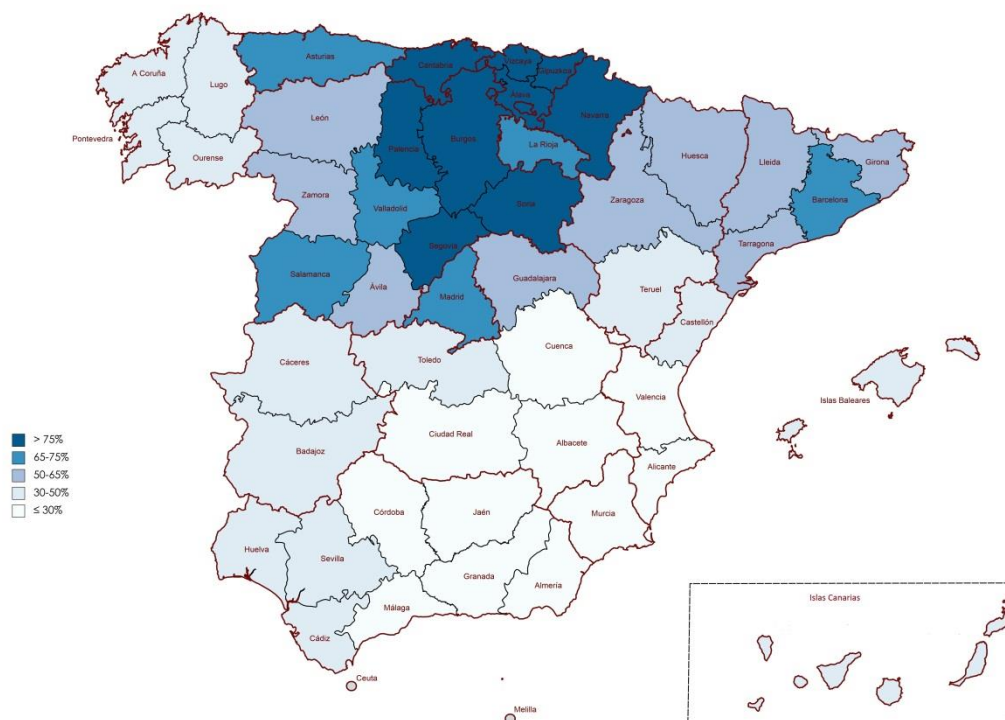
A Coruña
Lugo
Asturias
Cantabria
Vizcaya
Guipúzcoa
Álava
Navarra
Pontevedra
Ourense
León
Palencia
Burgos
La Rioja
Huesca
Lleida
Girona
Zamora
Valladolid
Soria
Zaragoza
Barcelona
Tarragona
Segovia
Salamanca
Ávila
Madrid
Guadalajara
Teruel
Castellón
Cáceres
Toledo
Cuenca
Valencia
Islas Baleares
Ciudad Real
Albacete
Alicante
Badajoz
Córdoba
Jaén
Murcia
Huelva
Sevilla
Granada
Almería
Málaga
Cádiz
Ceuta
Melilla
Islas Canarias

> 75%
65-75%
50-65%
30-50%
≤ 30%